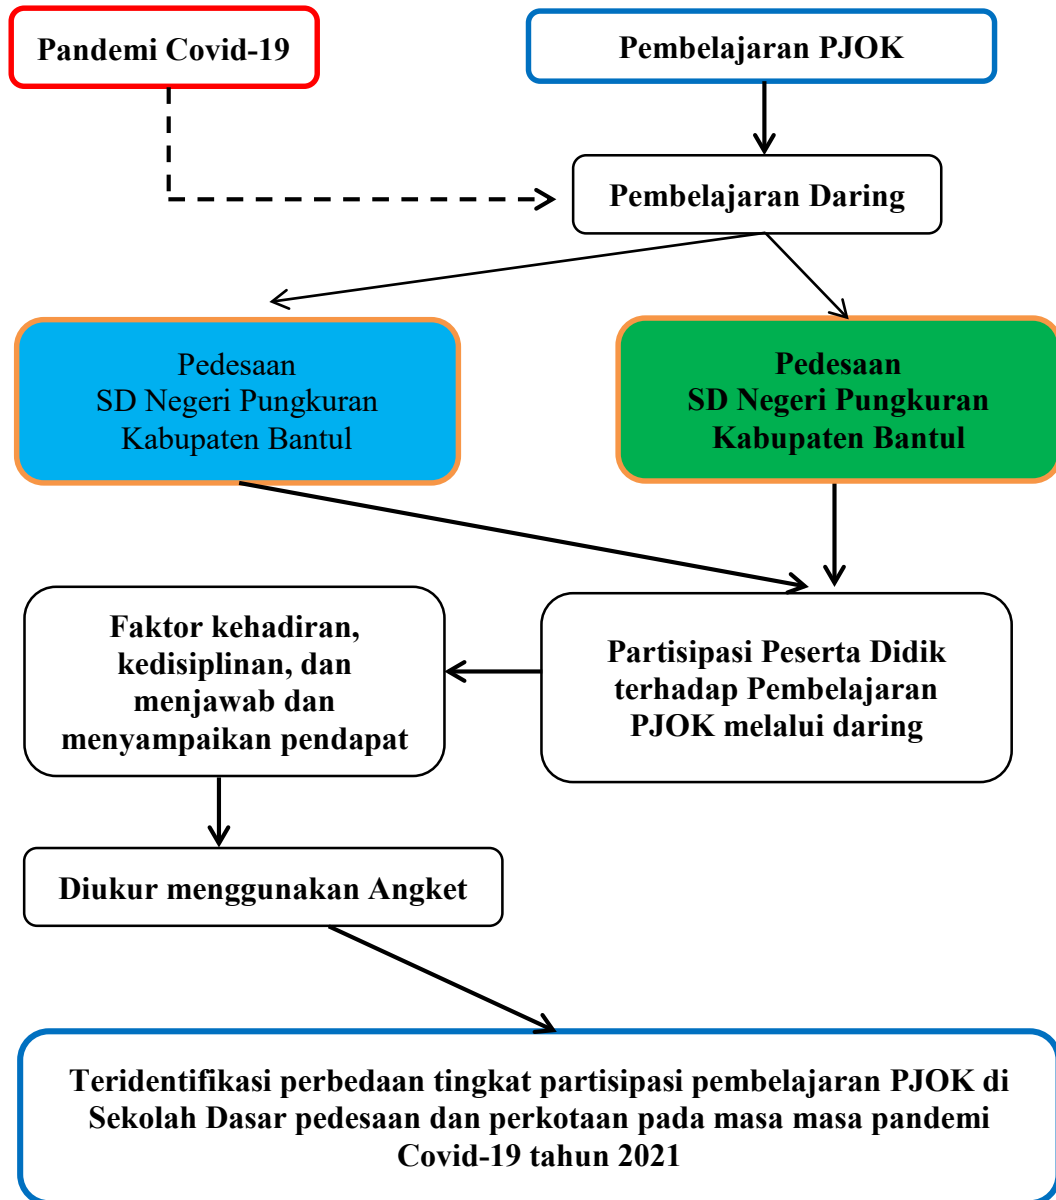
Pandemi Covid-19

Pembelajaran PJOK

Pembelajaran Daring

Pedesaan
SD Negeri Pungkuran
Kabupaten Bantul

Pedesaan
SD Negeri Pungkuran
Kabupaten Bantul

Faktor kehadiran, kedisiplinan, dan menjawab dan menyampaikan pendapat

Partisipasi Peserta Didik terhadap Pembelajaran PJOK melalui daring

Diukur menggunakan Angket

Teridentifikasi perbedaan tingkat partisipasi pembelajaran PJOK di Sekolah Dasar pedesaan dan perkotaan pada masa masa pandemi Covid-19 tahun 2021